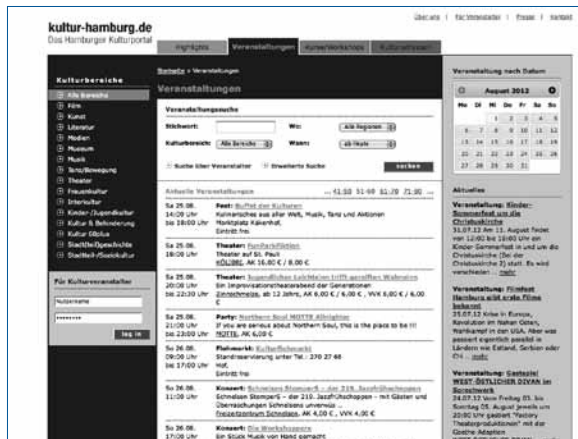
kultur-hamburg.de
Das Hamburger Kulturportal

Über uns | für Veranstalter | Presse | Impressum

Highlights | Veranstaltungen | Kurse/Workshops | Kulturportrait

Kulturbereiche
Alle Bereiche
Film
Kunst
Literatur
Medien
Museum
Musik
Tanz/Bewegung
Theater
Frauenkultur
Interkultur
Kinder-/Jugendkultur
Kultur & Behinderung
Kultur 60plus
Stadtteil(geschichte)
Stadtteil-/Soziokultur

Für Kulturveranstalter
Nutzername
••••••••
log in

Startseite > Veranstaltungen

Veranstaltungen

Veranstaltungssuche
Stichwort:
Wo: Alle Regionen
Kulturbereich: Alle Bereiche
Wann: ab heute
Suche über Veranstalter
Erweiterte Suche
suchen

Aktuelle Veranstaltungen
... 41-50 51-60 61-70 71-80 ...

Sa 25.08.
14:00 Uhr
bis 18:00 Uhr
Fest: Buffet der Kulturen
Kulinarisches aus aller Welt, Musik, Tanz und Aktionen
Marktplatz Rahlstedt
Eintritt frei

Sa 25.08.
18:00 Uhr
Theater: Punkerblitzen
Theater auf St. Pauli
KÖLIBRI, AK 16,80 € / 8,00 €

Sa 25.08.
20:00 Uhr
bis 22:30 Uhr
Theater: Jugendlichen Leichtsinn trifft gereiftes Wahnsinn
Ein Improvisationstheaterabend der Generationen
Zinnschmelze, ab 12 Jahre, AK 6,00 € / 6,00 €, VVK 6,00 € / 6,00 €

Sa 25.08.
21:00 Uhr
bis 03:00 Uhr
Party: Northern Soul MOTTE Allnighter
If you are serious about Northern Soul, this is the place to be !!!
MOTTE, AK 6,00 €

So 26.08.
09:00 Uhr
bis 17:00 Uhr
Flohmarkt: Kulturflohmarkt
Standreservierung unter Tel.: 270 27 68
Hof,
Eintritt frei

So 26.08.
11:00 Uhr
Konzert: Schmelzen Stomper$ – der 219. Jazzfrühschoppen
Schmelzen Stomper$ – der 219. Jazzfrühschoppen – mit Gästen und Überraschungen Schmelzens universal.
Freizeitzentrum Schnelsen, AK 4,00 €, VVK 4,00 €

So 26.08.
17:00 Uhr
Konzert: Die Werkshoppers
Ein Stück Musik von Hand gemacht

Veranstaltung nach Datum
August 2012
| Mo | Di | Mi | Do | Fr | Sa | So |
|---|---|---|---|---|---|---|
| 30 | 31 | 1 | 2 | 3 | 4 | 5 |
| 6 | 7 | 8 | 9 | 10 | 11 | 12 |
| 13 | 14 | 15 | 16 | 17 | 18 | 19 |
| 20 | 21 | 22 | 23 | 24 | 25 | 26 |
| 27 | 28 | 29 | 30 | 31 | | |

Aktuelles
Veranstaltung: Kinder-Sommerfest um die Christuskirche
31.07.12 Am 11. August finden von 12:00 bis 18:00 Uhr ein Kinder Sommerfest in und um die Christuskirche (bei der Christuskirche 2) statt. Es wird verschieden ... mehr

Veranstaltung: Filmfest Hamburg gibt erste Filme bekannt
25.07.12 Krise in Europa, Revolution im Nahen Osten, Wahlkampf in den USA. Aber was passiert eigentlich gerade in Ländern wie Estland, Serbien oder Chi ... mehr

Veranstaltung: Gastspiel WEST-ÖSTLICHER DIVAN im Sprechwerk
24.07.12 Vom Freitag 03. bis Sonntag 05. August jeweils um 20:00 Uhr gastiert "Factory Theaterproduktionen" mit der Goethe Adaption